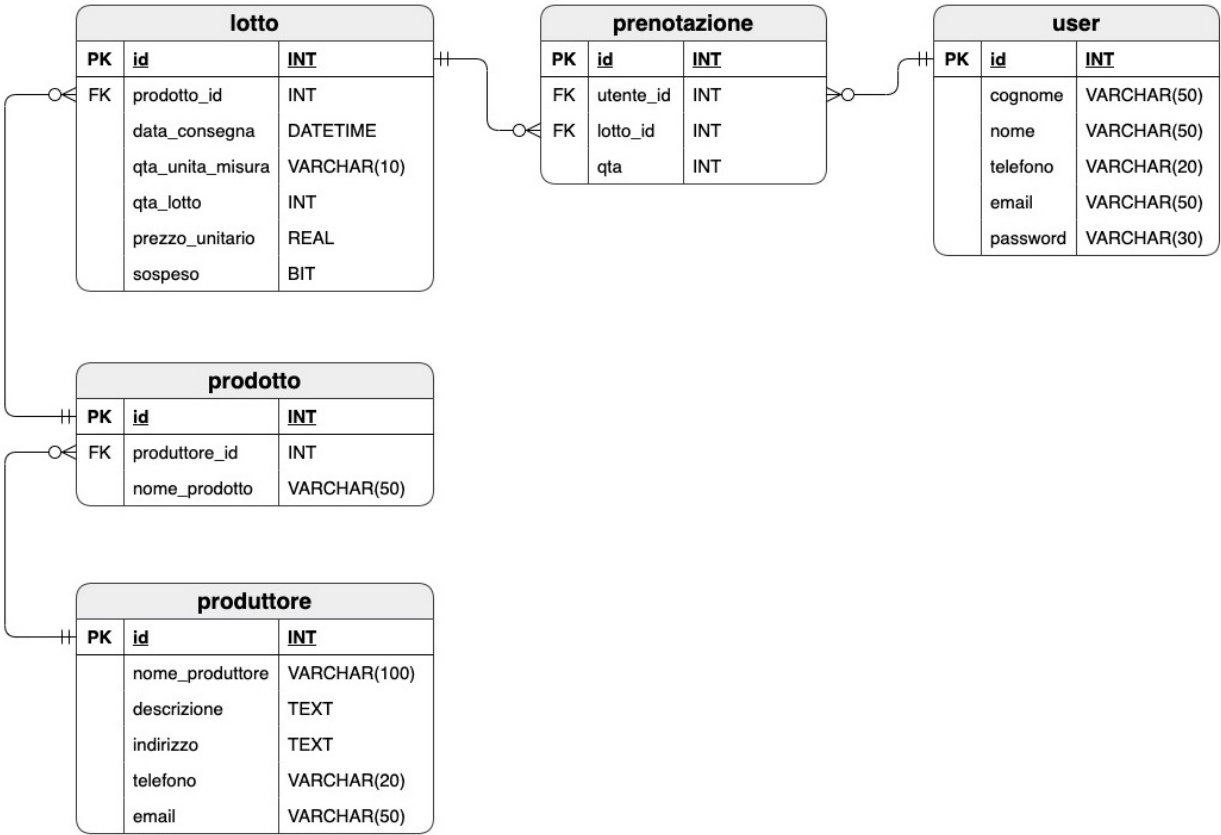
lotto

| PK | id | INT |
|---|---|---|
| FK | prodotto_id | INT |
| | data_consegna | DATETIME |
| | qta_unita_misura | VARCHAR(10) |
| | qta_lotto | INT |
| | prezzo_unitario | REAL |
| | sospeso | BIT |

prenotazione

| PK | id | INT |
|---|---|---|
| FK | utente_id | INT |
| FK | lotto_id | INT |
| | qta | INT |

user

| PK | id | INT |
|---|---|---|
| | cognome | VARCHAR(50) |
| | nome | VARCHAR(50) |
| | telefono | VARCHAR(20) |
| | email | VARCHAR(50) |
| | password | VARCHAR(30) |

prodotto

| PK | id | INT |
|---|---|---|
| FK | produttore_id | INT |
| | nome_prodotto | VARCHAR(50) |

produttore

| PK | id | INT |
|---|---|---|
| | nome_produttore | VARCHAR(100) |
| | descrizione | TEXT |
| | indirizzo | TEXT |
| | telefono | VARCHAR(20) |
| | email | VARCHAR(50) |